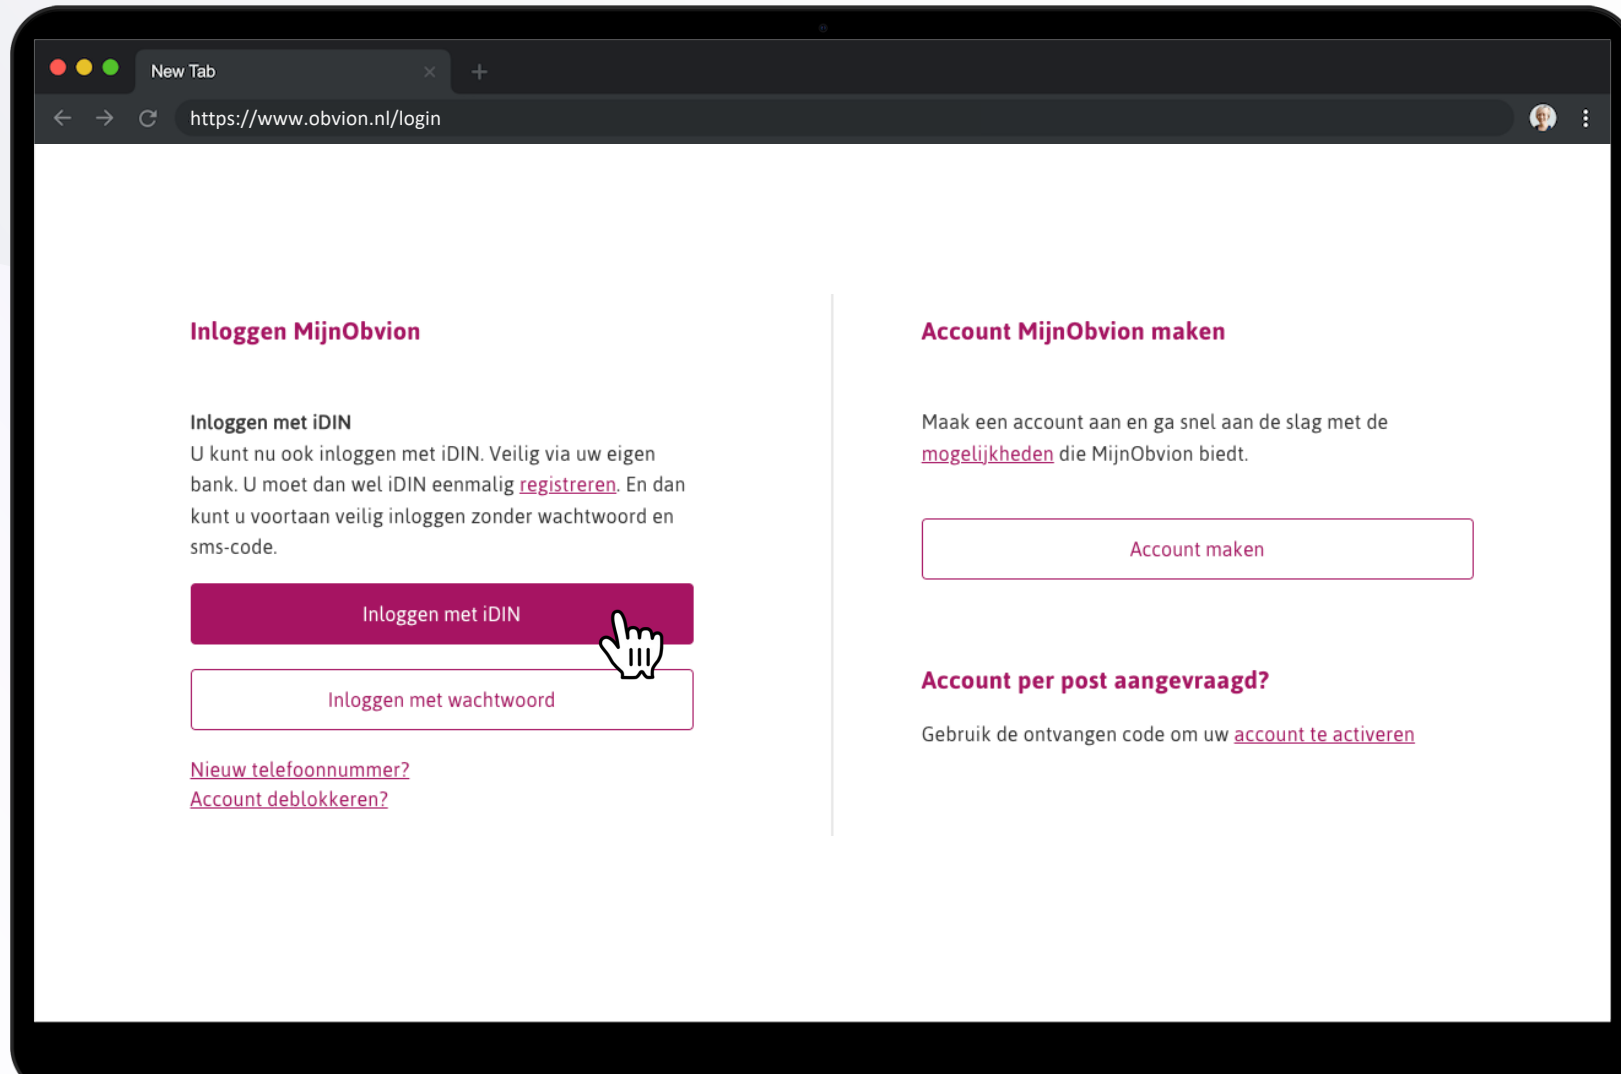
New Tab

https://www.obvion.nl/login

Inloggen MijnObvion

Inloggen met iDIN
U kunt nu ook inloggen met iDIN. Veilig via uw eigen bank. U moet dan wel iDIN eenmalig registreren. En dan kunt u voortaan veilig inloggen zonder wachtwoord en sms-code.

Inloggen met iDIN

Inloggen met wachtwoord

Nieuw telefoonnummer?
Account deblokkeren?

Account MijnObvion maken

Maak een account aan en ga snel aan de slag met de mogelijkheden die MijnObvion biedt.

Account maken

Account per post aangevraagd?

Gebruik de ontvangen code om uw account te activeren